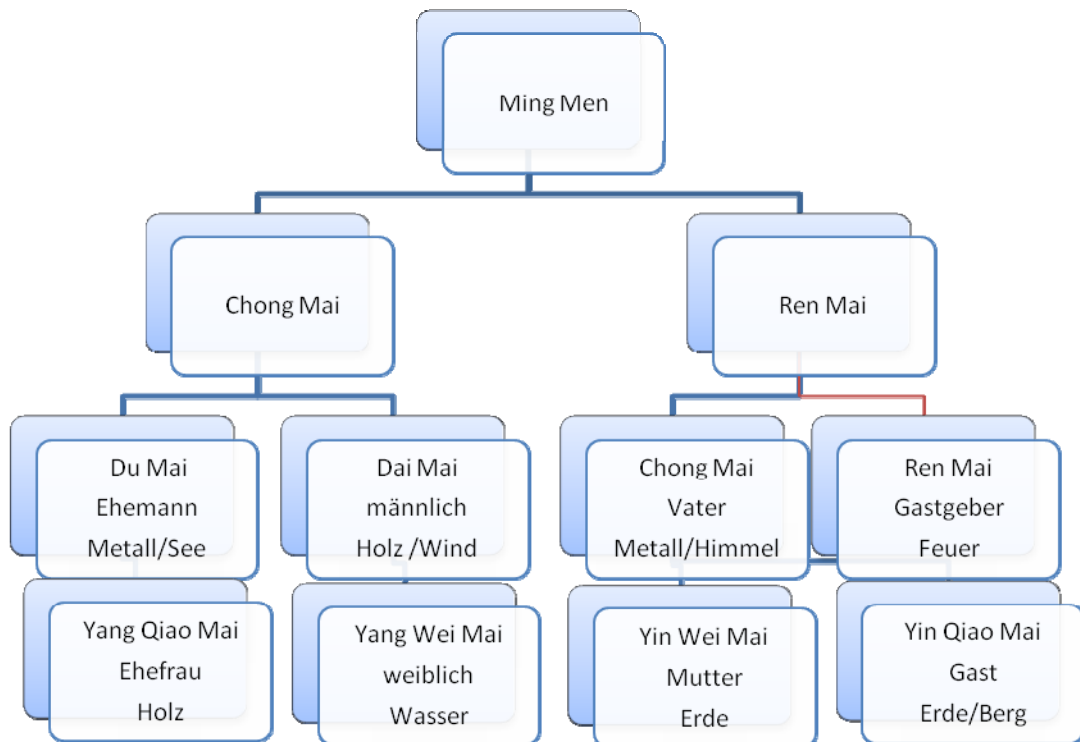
Ming Men

Chong Mai

Ren Mai

Du Mai
Ehemann
Metall/See

Dai Mai
männlich
Holz /Wind

Chong Mai
Vater
Metall/Himmel

Ren Mai
Gastgeber
Feuer

Yang Qiao Mai
Ehefrau
Holz

Yang Wei Mai
weiblich
Wasser

Yin Wei Mai
Mutter
Erde

Yin Qiao Mai
Gast
Erde/Berg